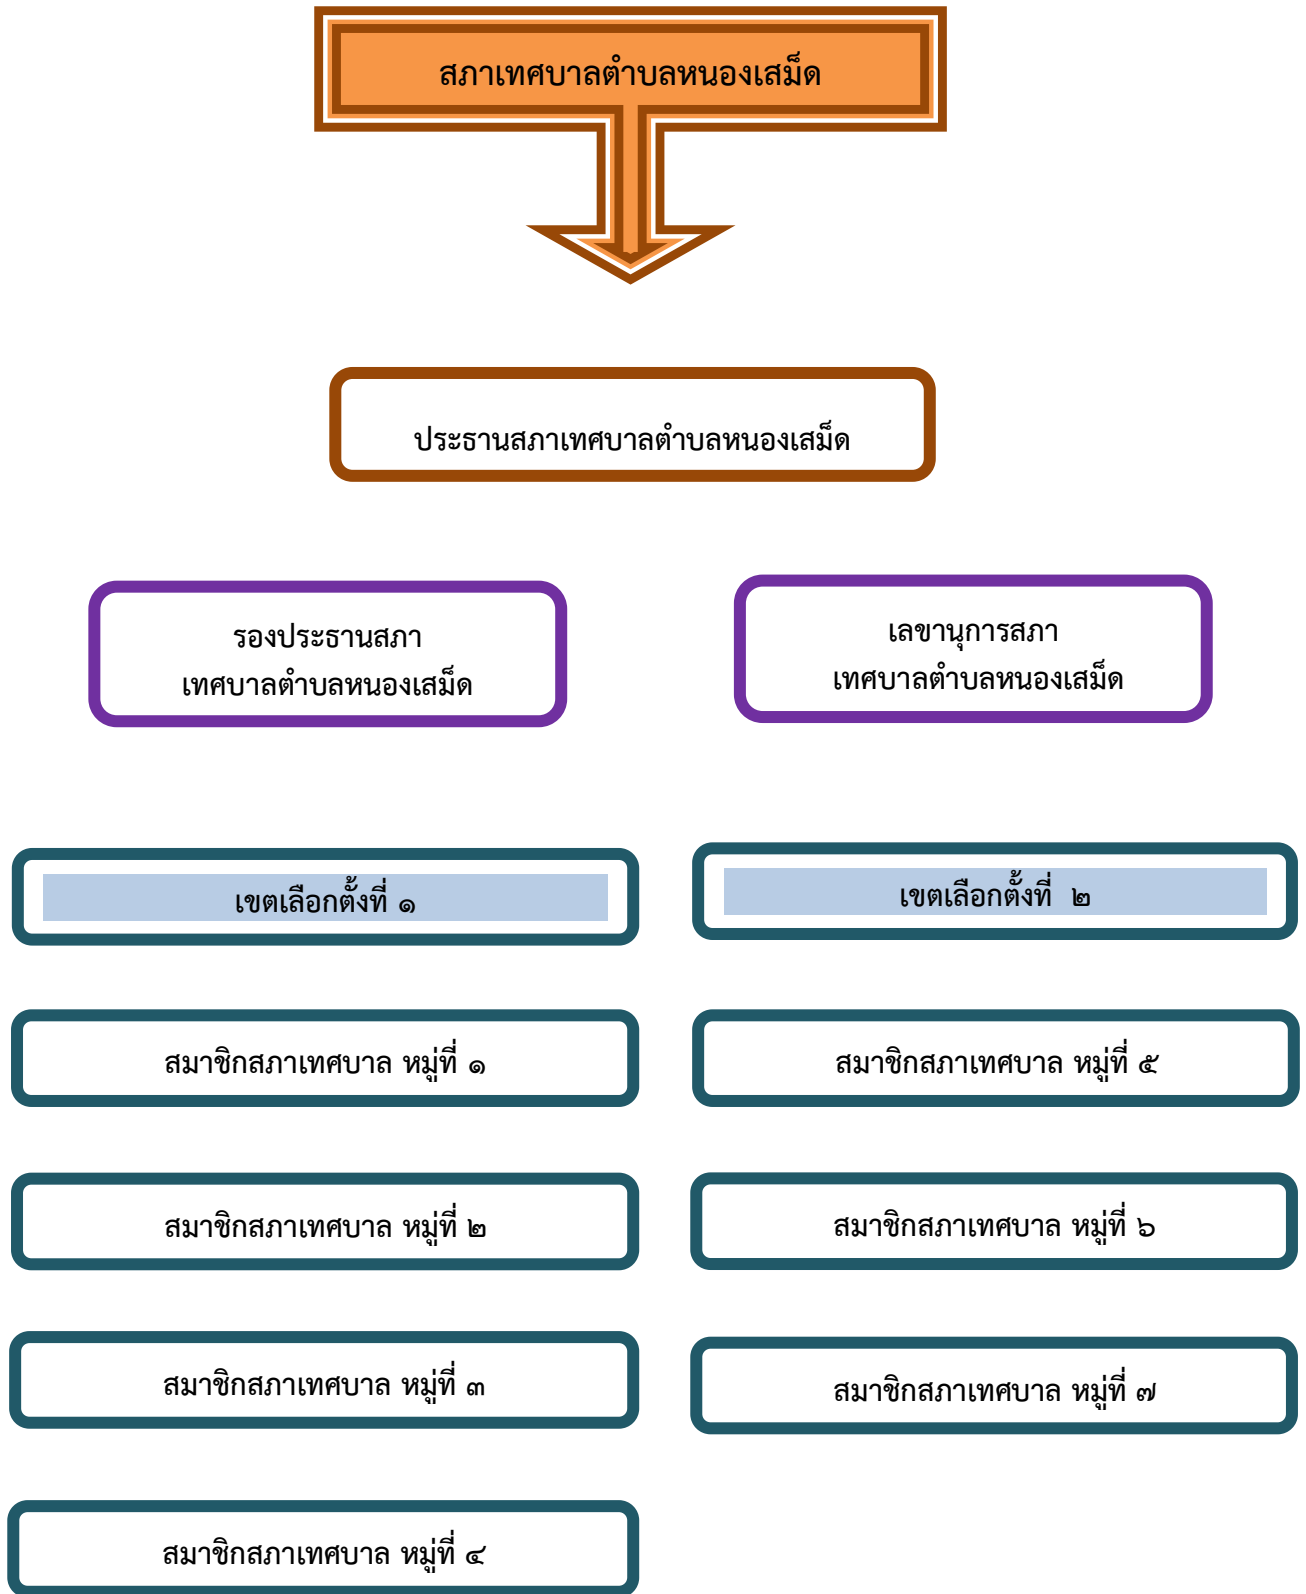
สภาเทศบาลตำบลหนองเสม็ด

ประธานสภาเทศบาลตำบลหนองเสม็ด

รองประธานสภาเทศบาลตำบลหนองเสม็ด

เลขานุการสภาเทศบาลตำบลหนองเสม็ด

เขตเลือกตั้งที่ ๑

สมาชิกสภาเทศบาล หมู่ที่ ๑

สมาชิกสภาเทศบาล หมู่ที่ ๒

สมาชิกสภาเทศบาล หมู่ที่ ๓

สมาชิกสภาเทศบาล หมู่ที่ ๔

เขตเลือกตั้งที่ ๒

สมาชิกสภาเทศบาล หมู่ที่ ๕

สมาชิกสภาเทศบาล หมู่ที่ ๖

สมาชิกสภาเทศบาล หมู่ที่ ๗